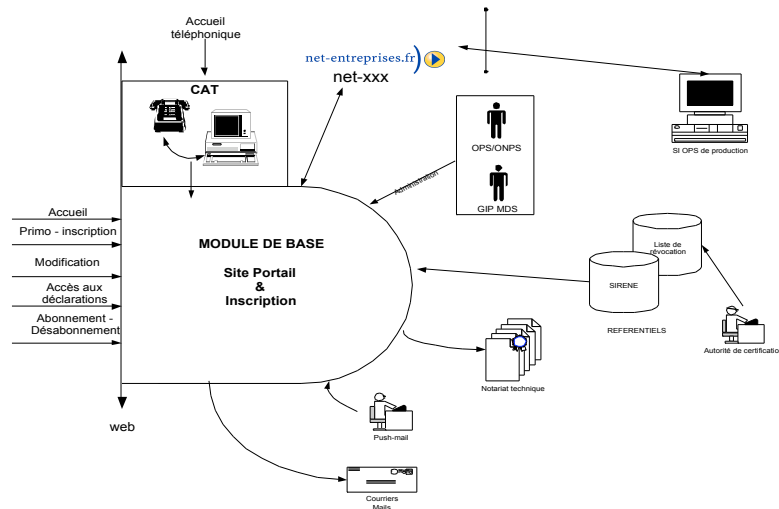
Accueil téléphonique

net-entreprises.fr

net-xxx

CAT

OPS/ONPS

GIP MDS

Administration

SI OPS de production

Accueil

Primo - inscription

Modification

Accès aux déclarations

Abonnement - Désabonnement

MODULE DE BASE

Site Portail & Inscription

Liste de révocation

SIRENE

REFERENTIELS

Autorité de certification

Notariat technique

web

Push-mail

Courriers Mails